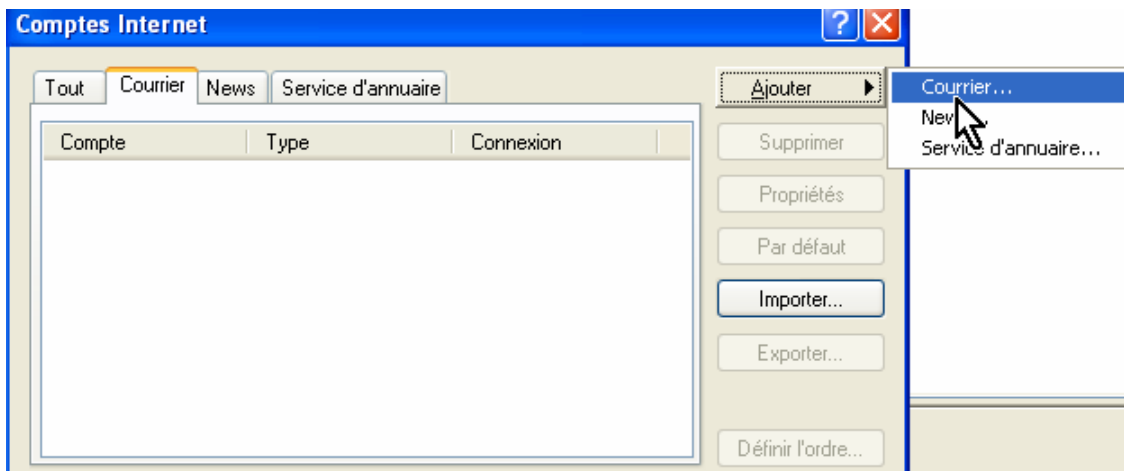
Comptes Internet

Tout | Courrier | News | Service d'annuaire

| Compte | Type | Connexion |
|---|---|---|

Ajouter
Supprimer
Propriétés
Par défaut
Importer...
Exporter...
Définir l'ordre...

Courrier...
News...
Service d'annuaire...